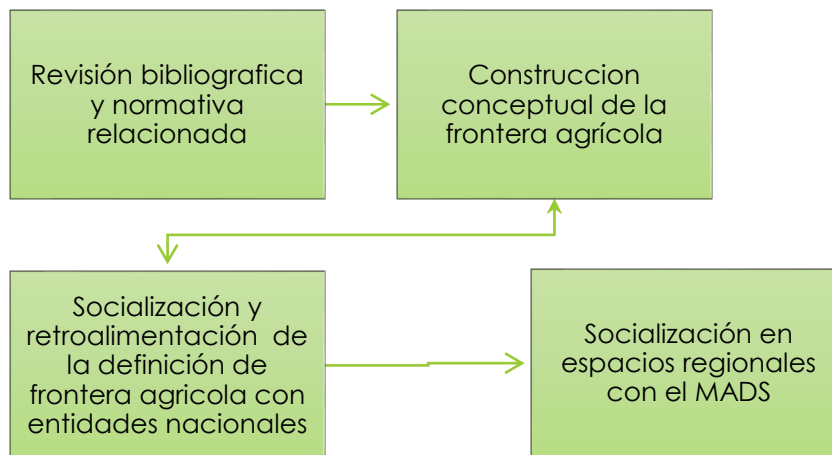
Revisión bibliografica y normativa relacionada

Construccion conceptual de la frontera agrícola

Socialización y retroalimentación de la definición de frontera agricola con entidades nacionales

Socialización en espacios regionales con el MADS